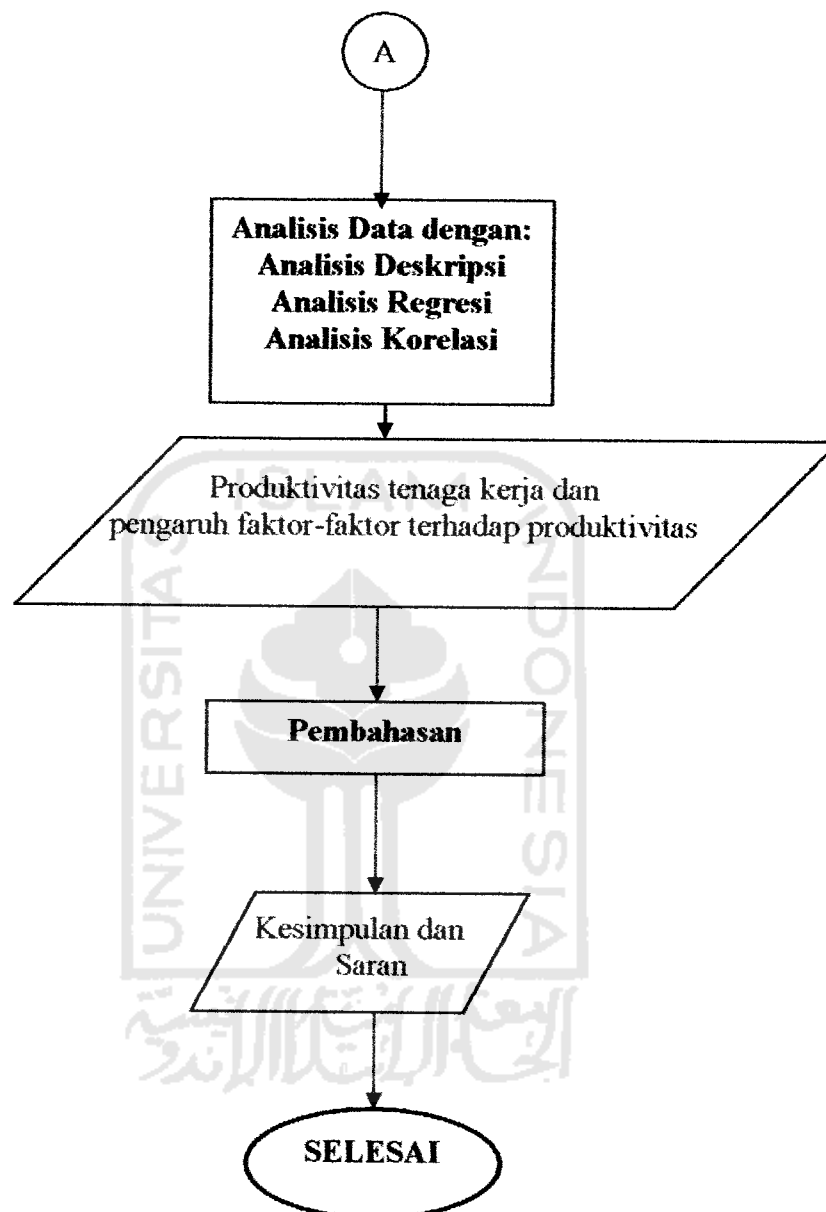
A

Analisis Data dengan:
Analisis Deskripsi
Analisis Regresi
Analisis Korelasi

Produktivitas tenaga kerja dan pengaruh faktor-faktor terhadap produktivitas

Pembahasan

Kesimpulan dan Saran

SELESAI

UNIVERSITAS ISLAM INDONESIA